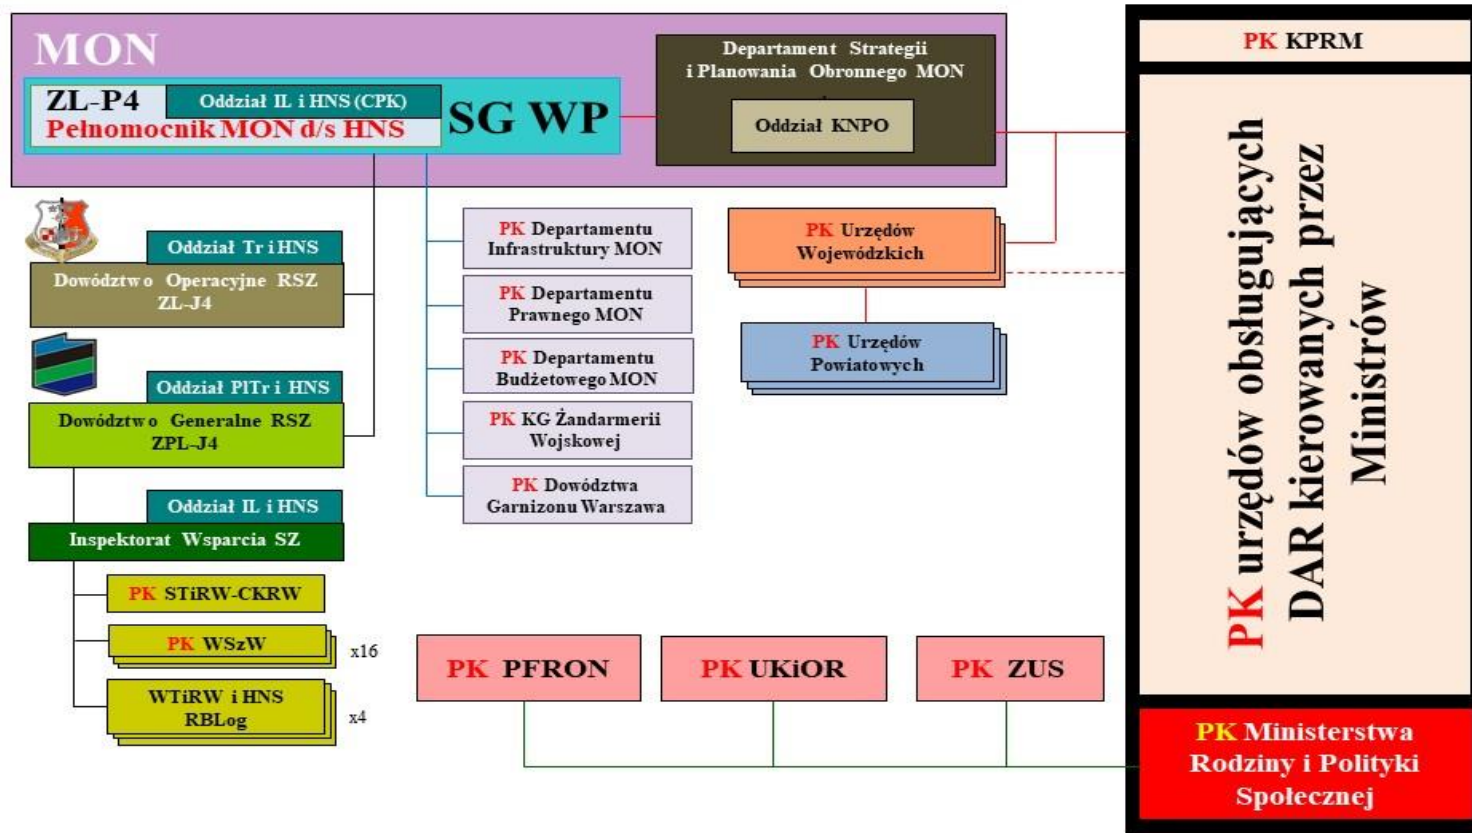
MON

ZL-P4

Oddział IL i HNS (CPK)

Pełnomocnik MON d/s HNS

SG WP

Departament Strategii i Planowania Obronnego MON

Oddział KNPO

PK KPRM

PK urzędów obsługujących DAR kierowanych przez Ministrów

Oddział Tr i HNS

Dowództwo Operacyjne RSZ ZL-J4

Oddział PlTr i HNS

Dowództwo Generalne RSZ ZPL-J4

Oddział IL i HNS

Inspektorat Wsparcia SZ

PK STiRW-CKRW

PK WSzW

x16

WTiRW i HNS RBLog

x4

PK Departamentu Infrastruktury MON

PK Departamentu Prawnego MON

PK Departamentu Budżetowego MON

PK KG Żandarmerii Wojskowej

PK Dowództwa Garnizonu Warszawa

PK Urzędów Wojewódzkich

PK Urzędów Powiatowych

PK PFRON

PK UKiOR

PK ZUS

PK Ministerstwa Rodziny i Polityki Społecznej